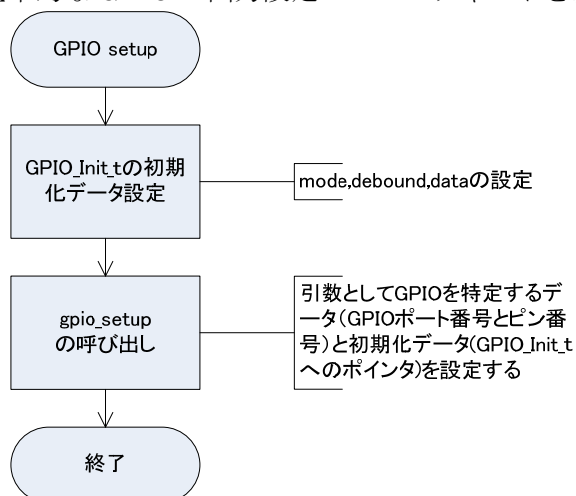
GPIO setup

GPIO_Init_tの初期化データ設定

mode,debound,dataの設定

gpio_setup の呼び出し

引数としてGPIOを特定するデータ(GPIOポート番号とピン番号)と初期化データ(GPIO_Init_tへのポインタ)を設定する

終了